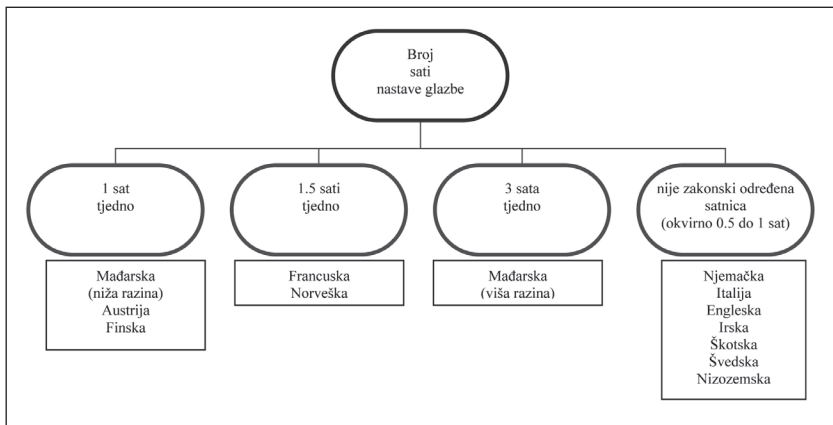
Broj sati nastave glazbe

1 sat tjedno

Mađarska (niža razina)
Austrija
Finska

1.5 sati tjedno

Francuska
Norveška

3 sata tjedno

Mađarska (viša razina)

nije zakonski određena satnica (okvirno 0.5 do 1 sat)

Njemačka
Italija
Engleska
Irska
Škotska
Švedska
Nizozemska